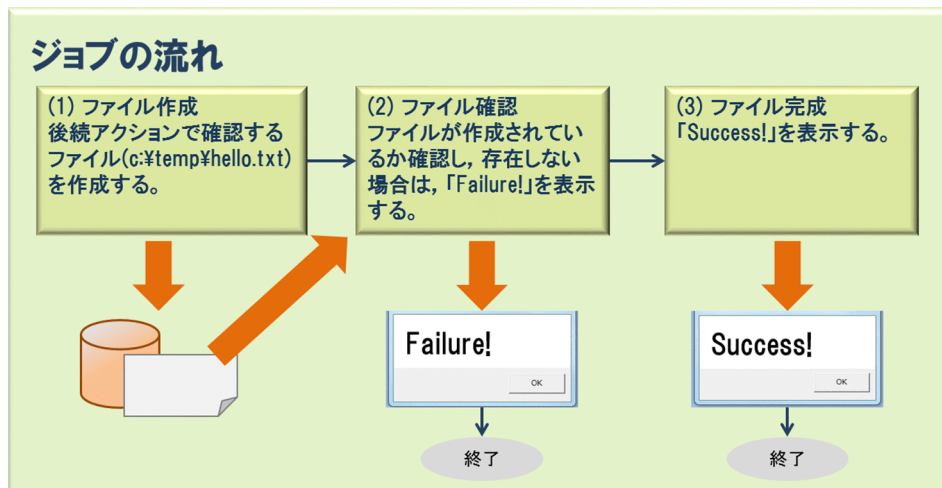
ジョブの流れ

(1) ファイル作成
後続アクションで確認するファイル(c:¥temp¥hello.txt)を作成する。

(2) ファイル確認
ファイルが作成されているか確認し，存在しない場合は，「Failure!」を表示する。

(3) ファイル完成
「Success!」を表示する。

Failure!

OK

終了

Success!

OK

終了